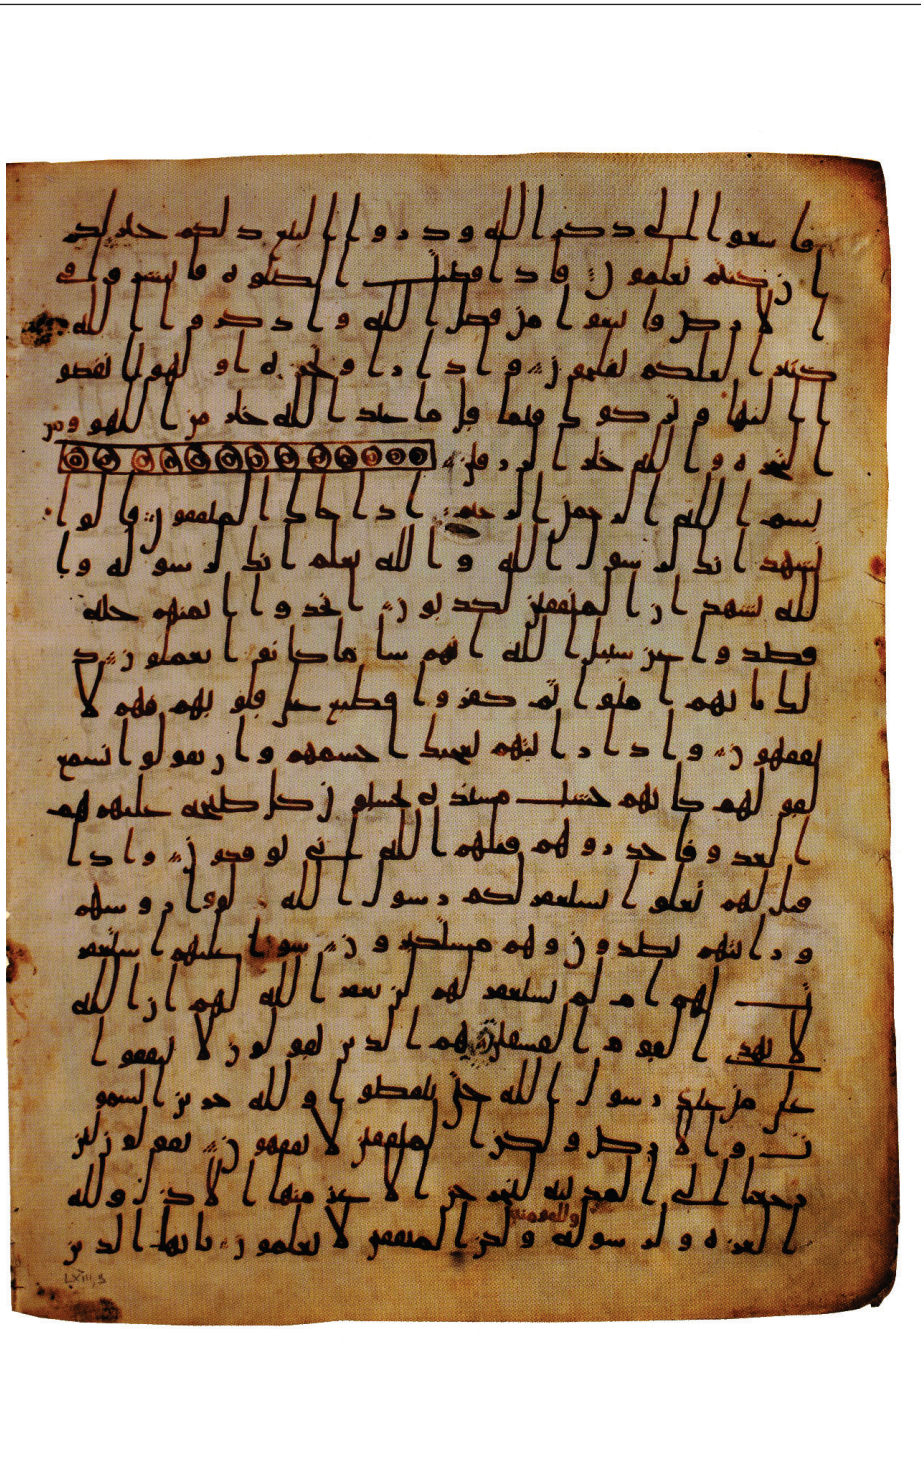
فا سعوا الى ذكر الله وذروا البيع ذلكم خير لكم
ان كنتم تعلمون فاذا قضيت الصلوه فانتشروا في
الارض وابتغوا من فضل الله واذكروا الله
كثيرا لعلكم تفلحون واذا راوا تجره او لهوا انفضوا
اليها وتركوك قايما قل ما عند الله خير من اللهو ومن
التجره والله خير الرزقين
بسم الله الرحمن الرحيم اذا جاك المنفقون قالوا
نشهد انك لرسول الله والله يعلم انك لرسوله والله
يشهد ان المنفقين لكذبون اتخذوا ايمنهم جنه
فصدوا عن سبيل الله انهم سا ما كانوا يعملون ذلك
بانهم امنوا ثم كفروا فطبع على قلوبهم فهم لا
يفقهون واذا رايتهم تعجبك اجسمهم وان يقولوا تسمع
لقولهم كانهم خشب مسندة يحسبون كل صيحه عليهم هم
العدو فاحذرهم قتلهم الله انى يوفكون واذا
قيل لهم تعالوا يستغفر لكم رسول الله لووا روسهم
ورايتهم يصدون وهم مستكبرون سوا عليهم استغفرت
لهم ام لم تستغفر لهم لن يغفر الله لهم ان الله
لا يهدى القوم الفسقين هم الذين يقولون لا تنفقوا
على من عند رسول الله حتى ينفضوا ولله خزاين السموت
والارض ولكن المنفقين لا يفقهون يقولون لين
رجعنا الى المدينه ليخرجن الاعز منها الاذل ولله
العزه ولرسوله وللمومنين ولكن المنفقين لا يعلمون يايها الذين
LXIII 3